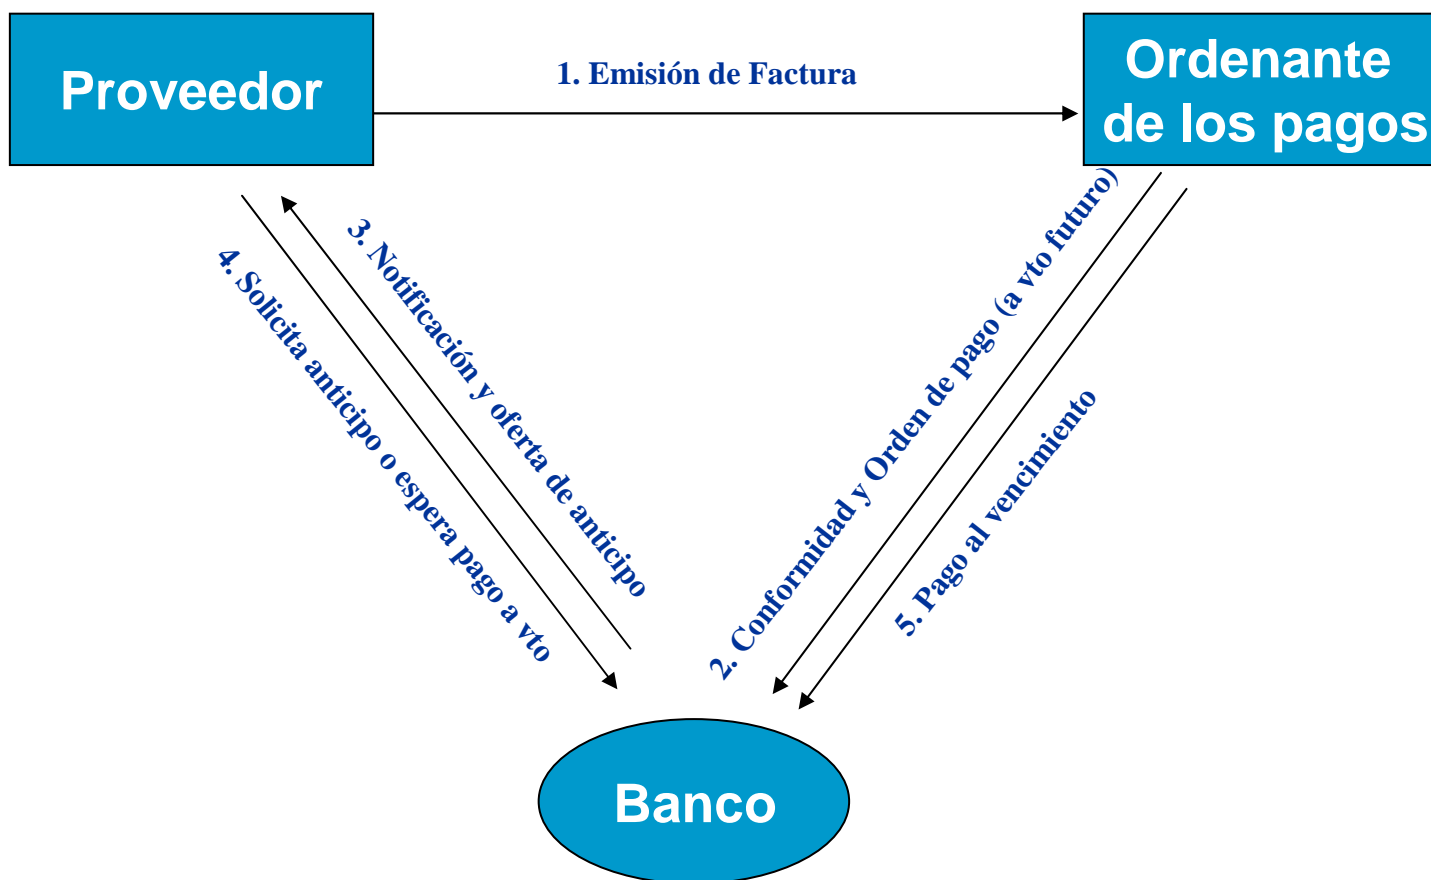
Proveedor

1. Emisión de Factura

Ordenante de los pagos

4. Solicita anticipo o espera pago a vto

3. Notificación y oferta de anticipo

2. Conformidad y Orden de pago (a vto futuro)

5. Pago al vencimiento

Banco